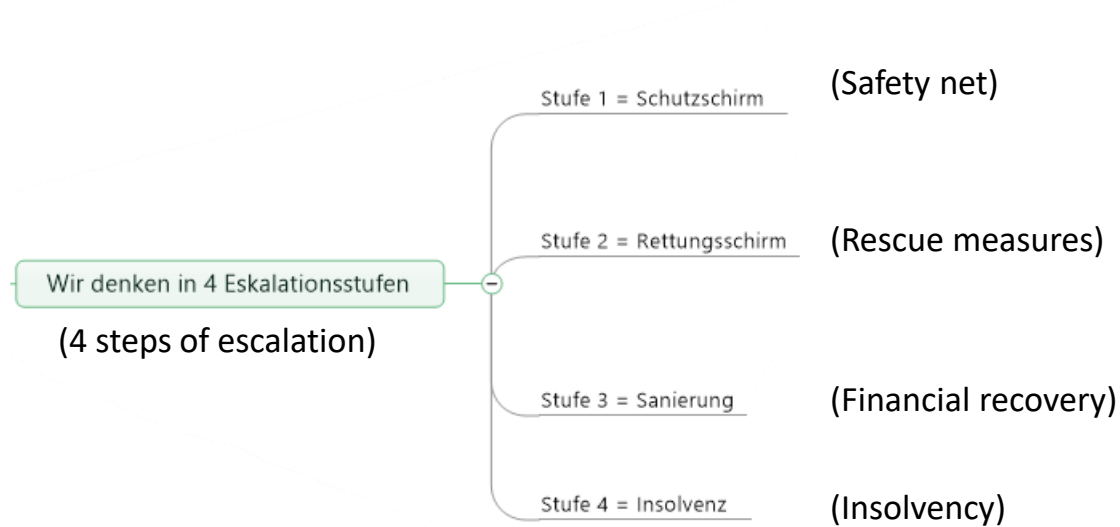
Wir denken in 4 Eskalationsstufen

(4 steps of escalation)

Stufe 1 = Schutzschirm (Safety net)

Stufe 2 = Rettungsschirm (Rescue measures)

Stufe 3 = Sanierung (Financial recovery)

Stufe 4 = Insolvenz (Insolvency)